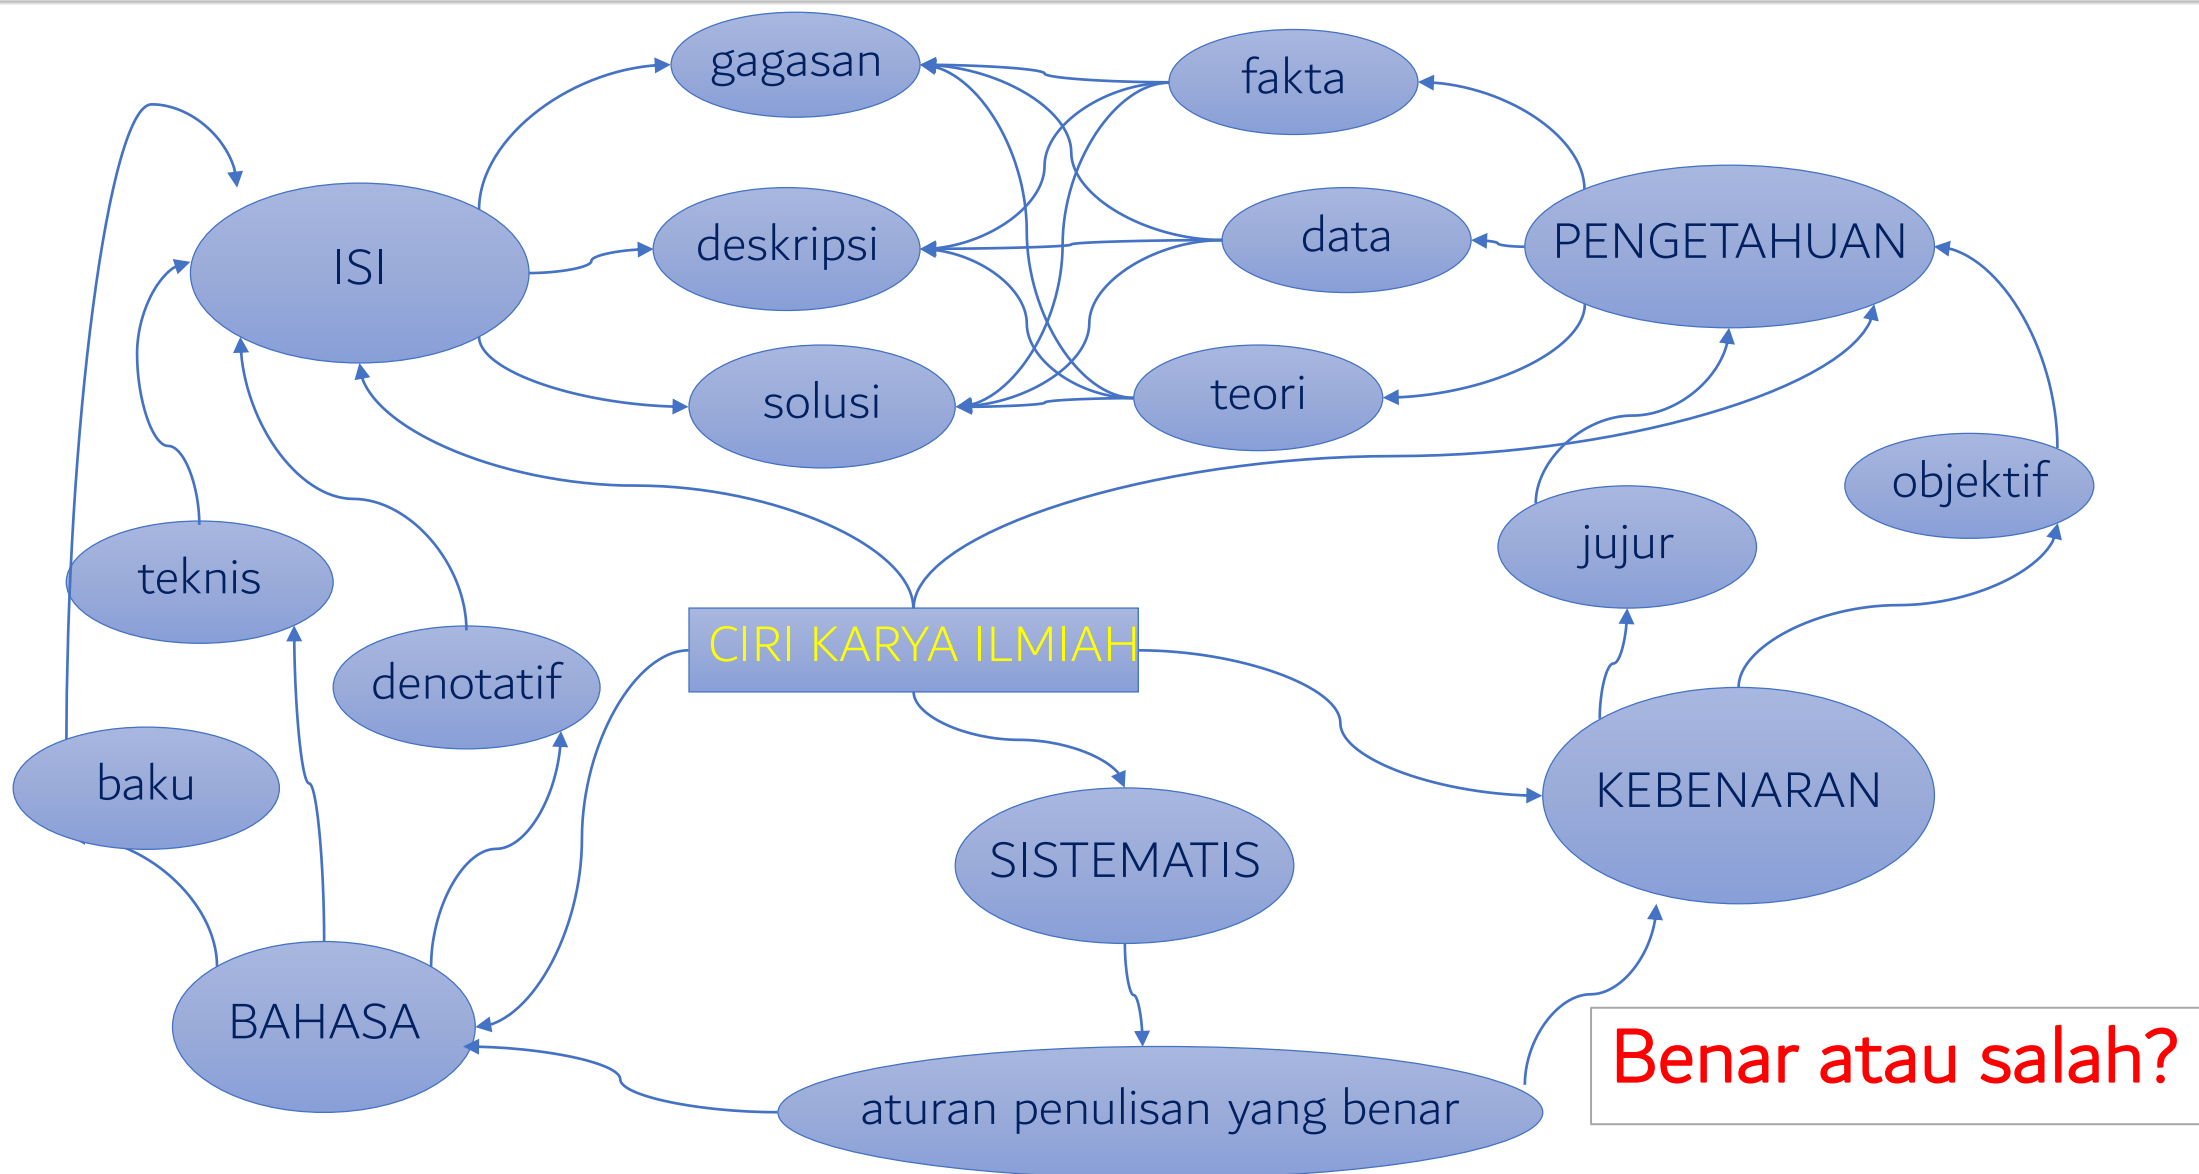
gagasan

fakta

ISI

deskripsi

data

PENGETAHUAN

solusi

teori

objektif

jujur

teknis

denotatif

CIRI KARYA ILMIAH

baku

KEBENARAN

SISTEMATIS

BAHASA

aturan penulisan yang benar

Benar atau salah?